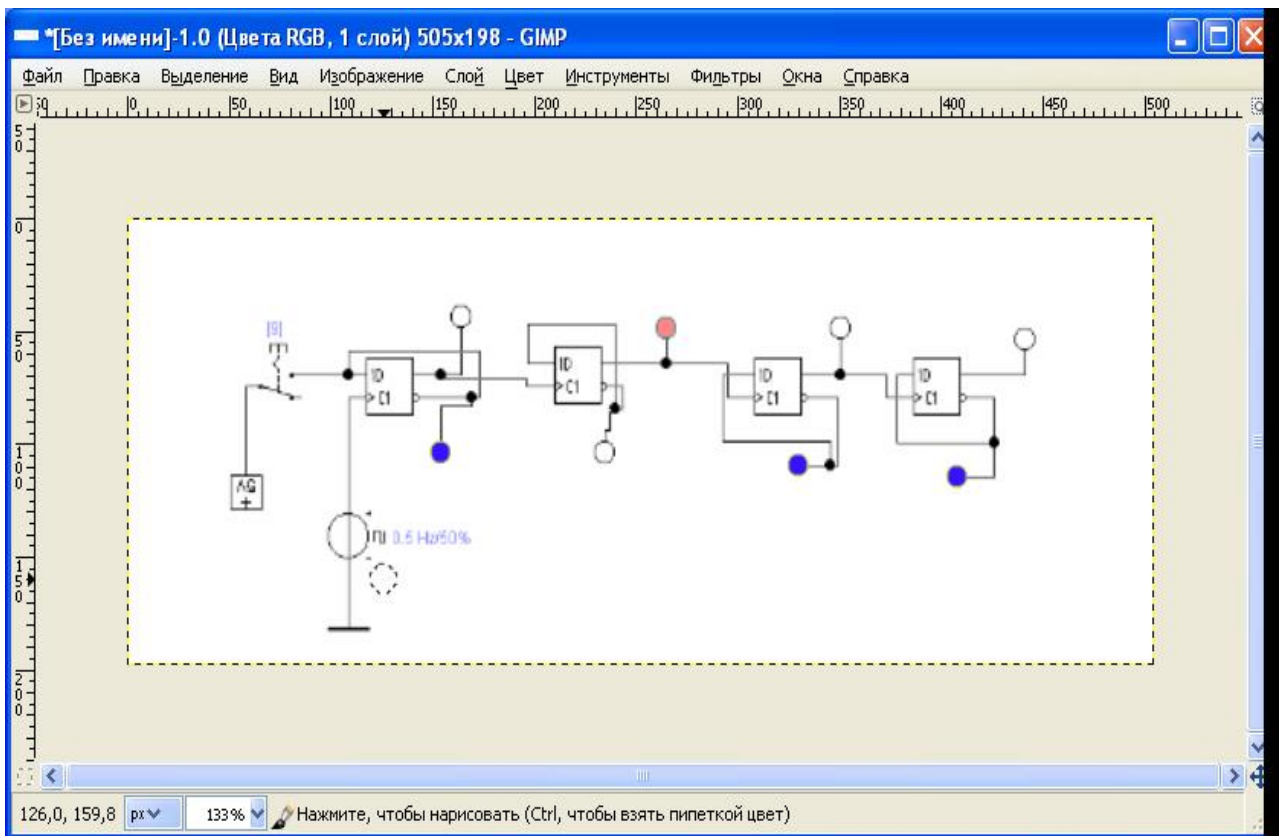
*[Без имени]-1.0 (Цвета RGB, 1 слой) 505x198 - GIMP

Файл Правка Выделение Вид Изображение Слой Цвет Инструменты Фильтры Окна Справка

0 50 100 150 200 250 300 350 400 450 500

50 0 50 100 150 200

[S]

1D
C1

1D
C1

1D
C1

1D
C1

AG
+

[T] 0.5 Hz/50%

126,0, 159,8 px 133% Нажмите, чтобы нарисовать (Ctrl, чтобы взять пипеткой цвет)